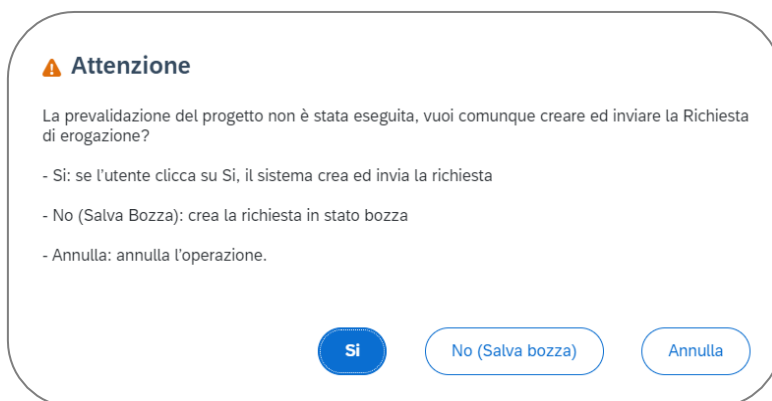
Attenzione

La prevalidazione del progetto non è stata eseguita, vuoi comunque creare ed inviare la Richiesta di erogazione?

- Si: se l'utente clicca su Si, il sistema crea ed invia la richiesta

- No (Salva Bozza): crea la richiesta in stato bozza

- Annulla: annulla l'operazione.

Si

No (Salva bozza)

Annulla